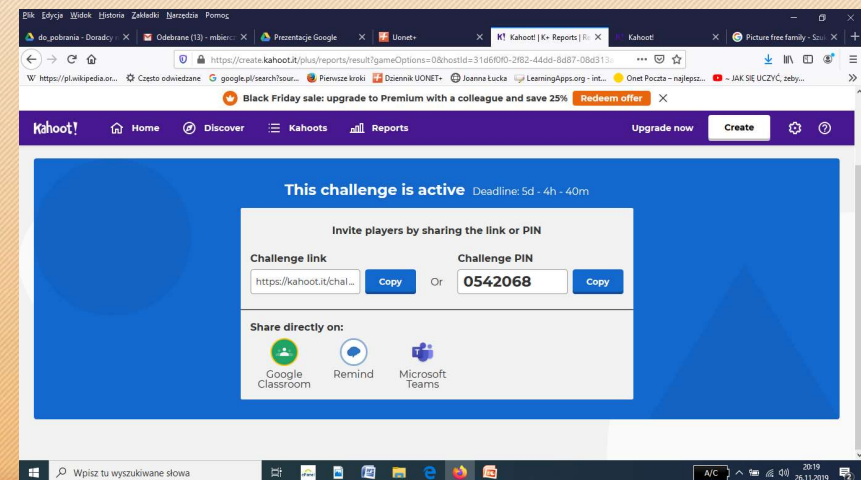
Plik Edycja Widok Historia Zakładki Narzędzia Pomoc

do_pobrania - Doradcy
Odebrane (13) - mbierc
Prezentacje Google
Uonet+
Kahoot! | K+ Reports | Re
Kahoot!
Picture free family - Szuk

https://create.kahoot.it/plus/reports/result?gameOptions=0&hostId=31d6f0f0-2f82-44dd-8d87-08d313

https://pl.wikipedia.or... Często odwiedzane google.pl/search?sour... Pierwsze kroki Dziennik UONET+ Joanna Łucka LearningApps.org - int... Onet Poczta – najlepsz... ~ JAK SIĘ UCZYĆ, żeby...

Black Friday sale: upgrade to Premium with a colleague and save 25% Redeem offer

Kahoot! Home Discover Kahoots Reports Upgrade now Create

This challenge is active Deadline: 5d - 4h - 40m

Invite players by sharing the link or PIN

Challenge link
https://kahoot.it/chal...
Copy

Or

Challenge PIN
0542068
Copy

Share directly on:

Google Classroom

Remind

Microsoft Teams

Wpisz tu wyszukiwane słowa

A/C

20:19
26.11.2019